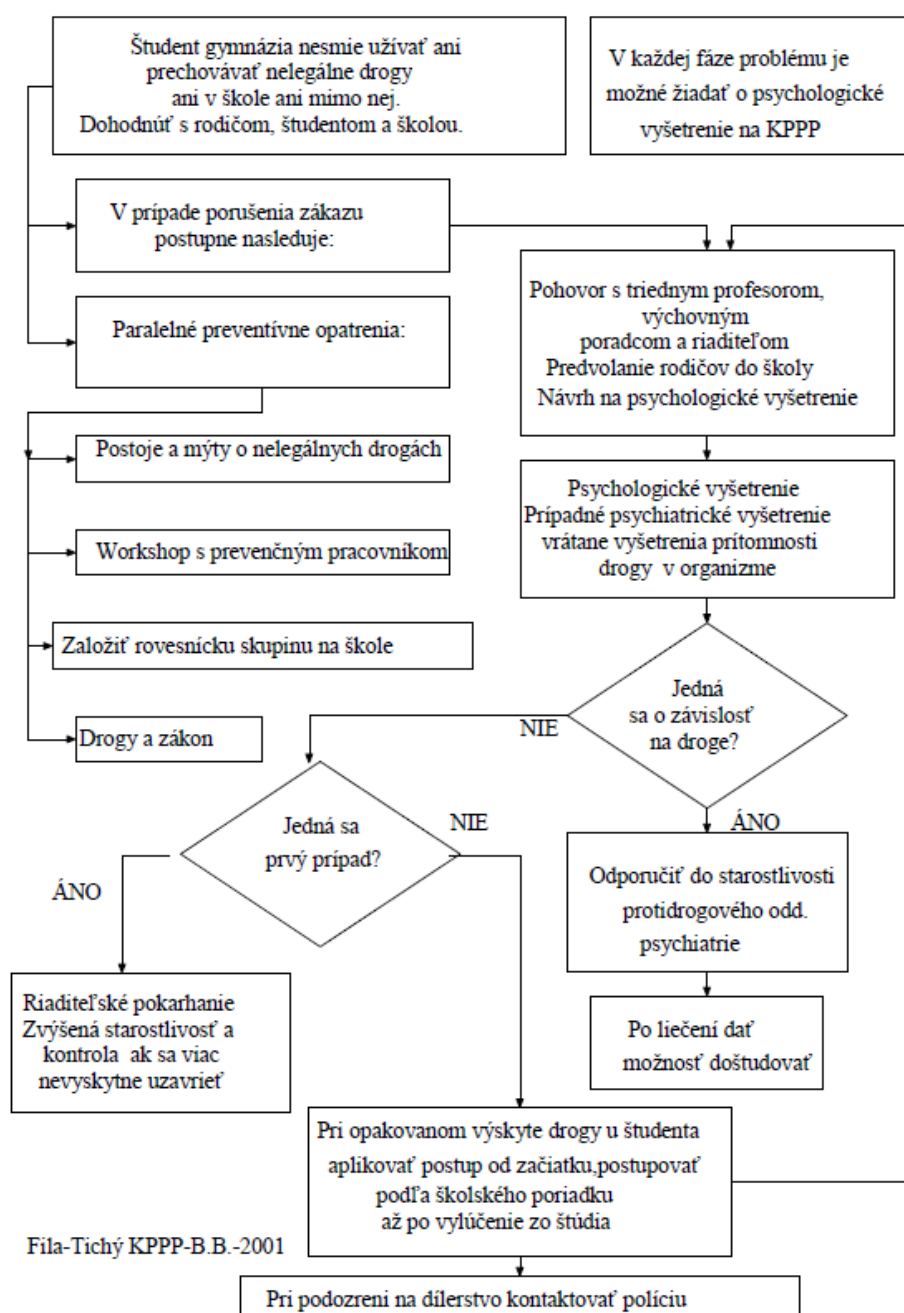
Študent gymnázia nesmie užívať ani prechovávať nelegálne drogy ani v škole ani mimo nej. Dohodnúť s rodičom, študentom a školou.

V každej fáze problému je možné žiadať o psychologické vyšetrenie na KPPP

V prípade porušenia zákazu postupne nasleduje:

Pohovor s triednym profesorom, výchovným poradcom a riaditeľom
Predvolanie rodičov do školy
Návrh na psychologické vyšetrenie

Paralelné preventívne opatrenia:

Postoje a mýty o nelegálnych drogách

Workshop s prevenčným pracovníkom

Založiť rovesnícku skupinu na škole

Drogy a zákon

Psychologické vyšetrenie
Prípadné psychiatrické vyšetrenie vrátane vyšetrenia prítomnosti drogy v organizme

Jedná sa o závislosť na droge?

NIE

ÁNO

Jedná sa prvý prípad?

NIE

ÁNO

Odporučiť do starostlivosti protidrogového odd. psychiatrie

Riaditeľské pokarhanie
Zvýšená starostlivosť a kontrola ak sa viac nevyskytne uzavrieť

Po liečení dať možnosť doštudovať

Pri opakovanom výskyte drogy u študenta aplikovať postup od začiatku,postupovať podľa školského poriadku až po vylúčenie zo štúdia

Fila-Tichý KPPP-B.B.-2001

Pri podozrení na dílerstvo kontaktovať políciu